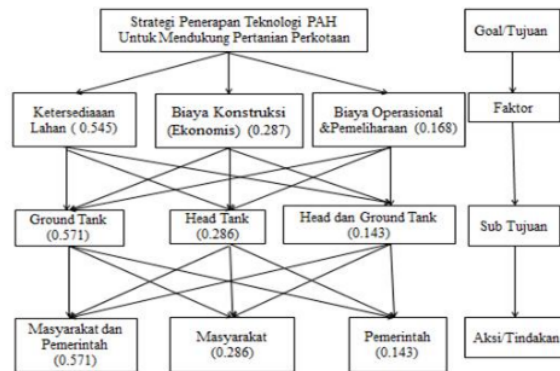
Strategi Penerapan Teknologi PAH Untuk Mendukung Pertanian Perkotaan

Ketersediaan Lahan ( 0.545)

Biaya Konstruksi (Ekonomis) (0.287)

Biaya Operasional &Pemeliharaan (0.168)

Ground Tank (0.571)

Head Tank (0.286)

Head dan Ground Tank (0.143)

Masyarakat dan Pemerintah (0.571)

Masyarakat (0.286)

Pemerintah (0.143)

Goal/Tujuan

Faktor

Sub Tujuan

Aksi/Tindakan